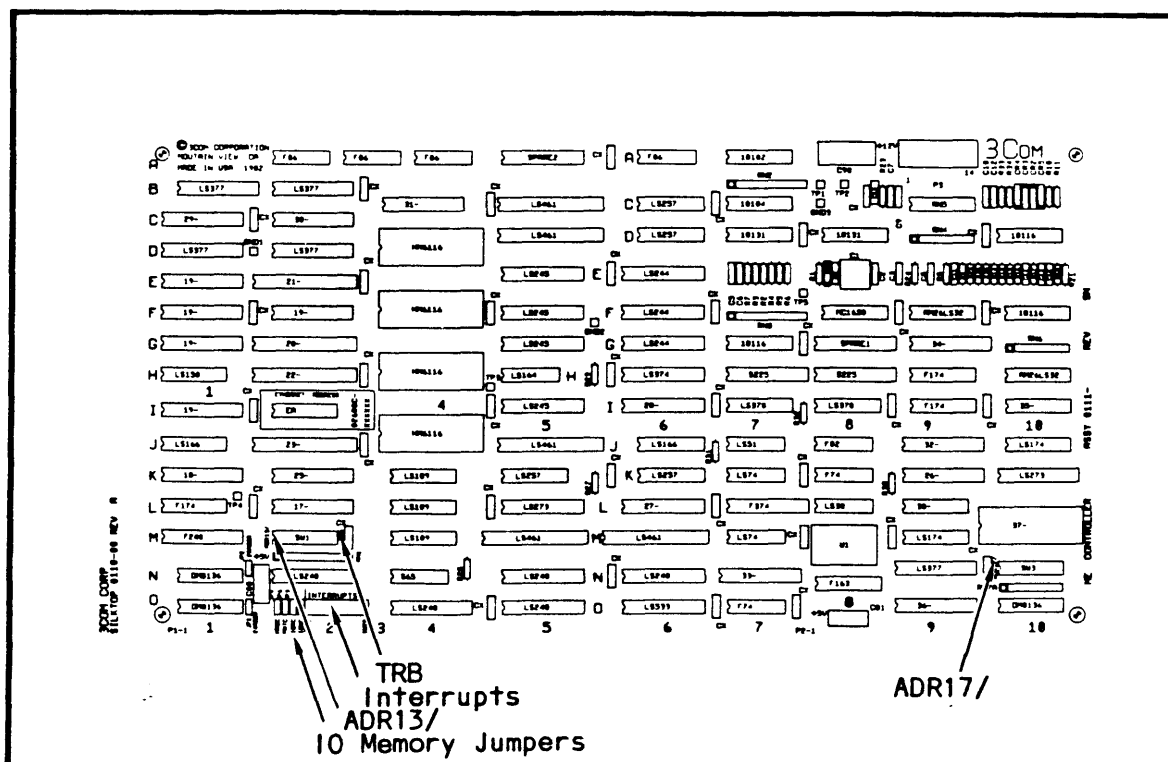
© 3COM CORPORATION
MOUNTAIN VIEW CA
MADE IN USA 1982

3COM

A F04 F04 F04 SPARE2 A F04 10102
B LS377 LS377
C 29- 30- 31- LS461 C LS257 10104
D LS377 LS377 AM9116 LS461 D LS257 10131 10131 10116
E 19- 21- LS240 E LS244
F 19- 19- AM9116 LS240 F LS244 MC1650 AM26LS32 10116
G 19- 20- LS245 G LS244 10116 SPARE1 34-
H LS138 22- AM9116 LS164 H LS374 8225 8225 F174 AM26LS32
1 4
I 19- LS245 I 20- LS378 LS378 F174 30-
5 6 7 8 9 10
J LS166 23- AM9116 LS461 J LS166 LS51 F02 32- LS174
K 18- 25- LS109 LS257 K LS257 LS74 F74 26- LS273
L F174 17- LS109 LS273 L 27- F374 LS38 30-
M F240 SW1 LS109 LS461 M LS461 LS74 U1 LS174 37-
N DM8136 LS240 S65 LS240 N LS240 33- LS377 SW3
O DM8136 INTERRUPTS LS240 LS240 O LS533 F74 F163 36- DM8136
P1-1 1 2 3 4 5 6 7 P2-1 8 9 10

3COM CORP
SILKTOP 0110-00 REV A

ASSY 0111- REV

ME CONTROLLER

TRB
Interrupts
ADR13/
10 Memory Jumpers
ADR17/